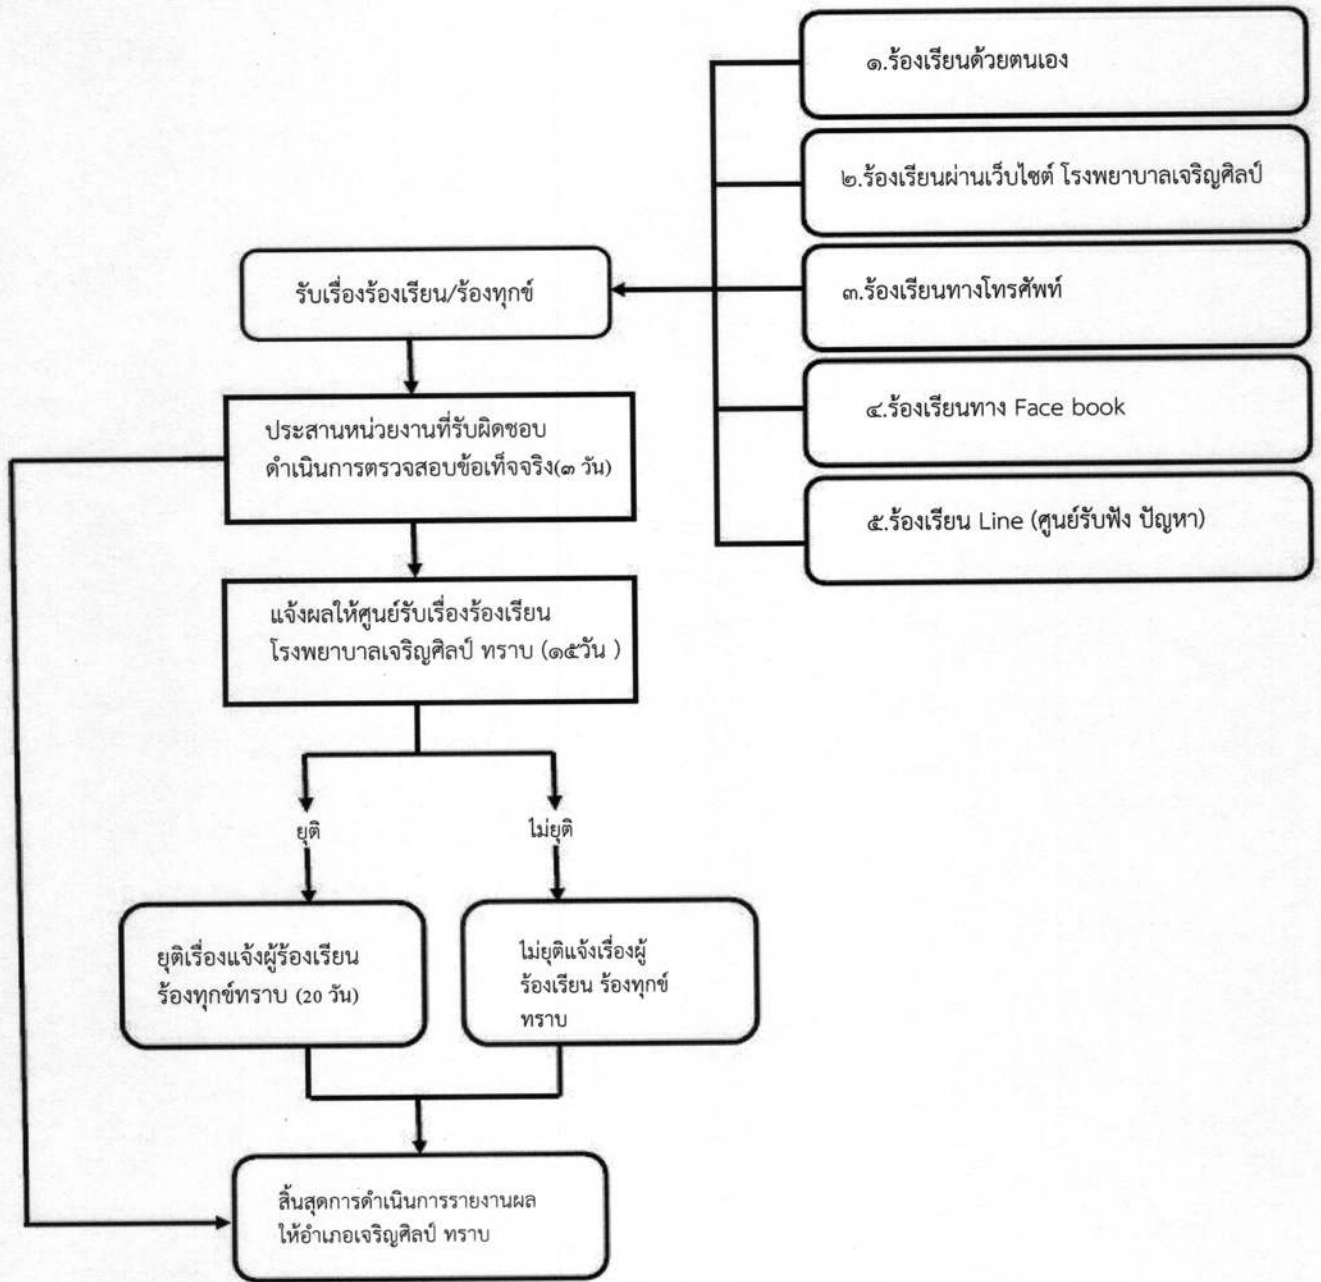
๑.ร้องเรียนด้วยตนเอง

๒.ร้องเรียนผ่านเว็บไซต์ โรงพยาบาลเจริญศิลป์

๓.ร้องเรียนทางโทรศัพท์

๔.ร้องเรียนทาง Face book

๕.ร้องเรียน Line (ศูนย์รับฟัง ปัญหา)

รับเรื่องร้องเรียน/ร้องทุกข์

ประสานหน่วยงานที่รับผิดชอบ ดำเนินการตรวจสอบข้อเท็จจริง(๓ วัน)

แจ้งผลให้ศูนย์รับเรื่องร้องเรียน โรงพยาบาลเจริญศิลป์ ทราบ (๑๕วัน )

ยุติ

ไม่ยุติ

ยุติเรื่องแจ้งผู้ร้องเรียน ร้องทุกข์ทราบ (20 วัน)

ไม่ยุติแจ้งเรื่องผู้ ร้องเรียน ร้องทุกข์ ทราบ

สิ้นสุดการดำเนินการรายงานผล ให้อำเภอเจริญศิลป์ ทราบ